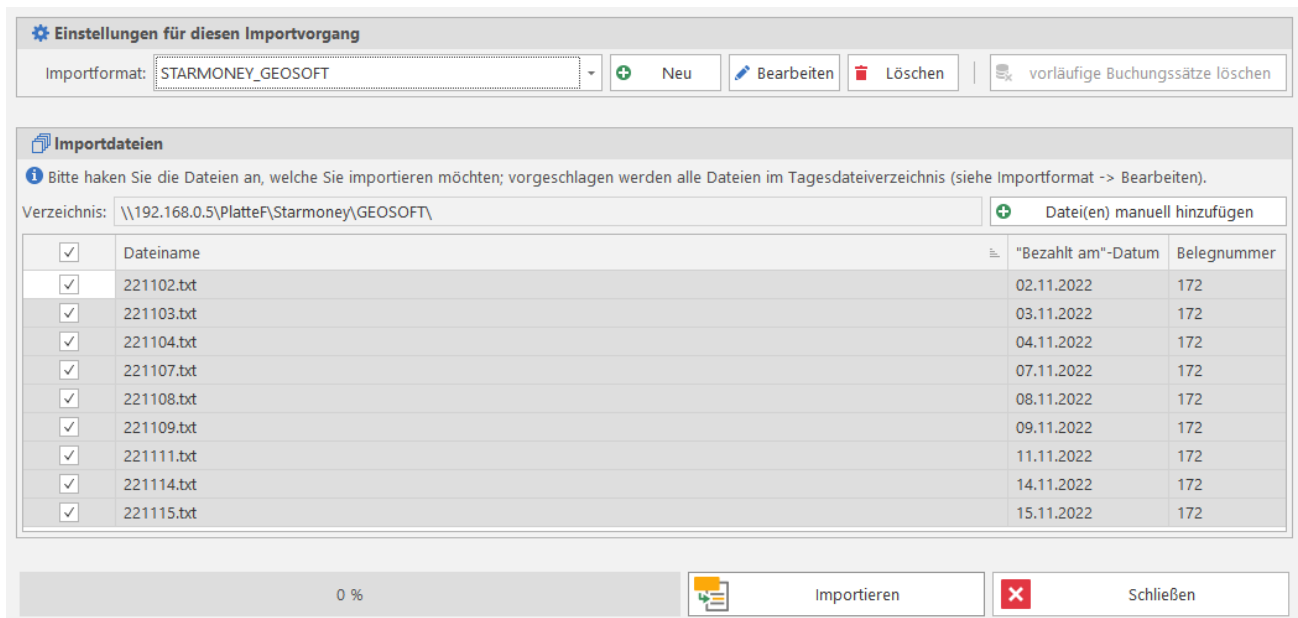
Einstellungen für diesen Importvorgang

Importformat: STARMONEY_GEOSOFT
Neu
Bearbeiten
Löschen
vorläufige Buchungssätze löschen

Importdateien

Bitte haken Sie die Dateien an, welche Sie importieren möchten; vorgeschlagen werden alle Dateien im Tagesdateiverzeichnis (siehe Importformat -> Bearbeiten).

Verzeichnis: \\192.168.0.5\PlatteF\Starmoney\GEOSOFT\
Datei(en) manuell hinzufügen

| ✓ | Dateiname | "Bezahlt am"-Datum | Belegnummer |
|---|---|---|---|
| ✓ | 221102.txt | 02.11.2022 | 172 |
| ✓ | 221103.txt | 03.11.2022 | 172 |
| ✓ | 221104.txt | 04.11.2022 | 172 |
| ✓ | 221107.txt | 07.11.2022 | 172 |
| ✓ | 221108.txt | 08.11.2022 | 172 |
| ✓ | 221109.txt | 09.11.2022 | 172 |
| ✓ | 221111.txt | 11.11.2022 | 172 |
| ✓ | 221114.txt | 14.11.2022 | 172 |
| ✓ | 221115.txt | 15.11.2022 | 172 |

0 %
Importieren
Schließen